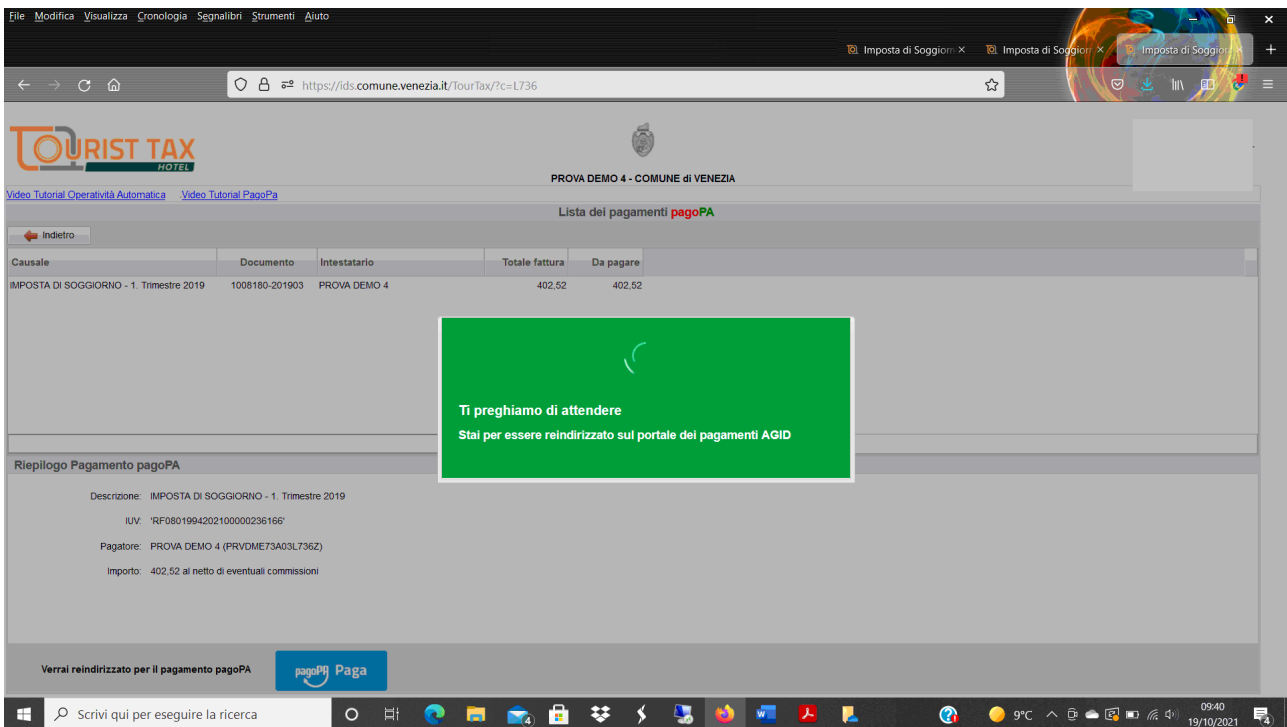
File Modifica Visualizza Cronologia Segnalibri Strumenti Aiuto

Imposta di Soggiorn × Imposta di Soggiorn × Imposta di Soggiorn ×

https://ids.comune.venezia.it/TourTax/?c=L736

TOURIST TAX HOTEL

PROVA DEMO 4 - COMUNE di VENEZIA

Video Tutorial Operatività Automatica Video Tutorial PagoPa

Lista dei pagamenti pagoPA

Indietro

| Causale | Documento | Intestatario | Totale fattura | Da pagare |
|---|---|---|---|---|
| IMPOSTA DI SOGGIORNO - 1. Trimestre 2019 | 1008180-201903 | PROVA DEMO 4 | 402,52 | 402,52 |

Ti preghiamo di attendere

Stai per essere reindirizzato sul portale dei pagamenti AGID

Riepilogo Pagamento pagoPA

Descrizione: IMPOSTA DI SOGGIORNO - 1. Trimestre 2019

IUV: 'RF08019942021000000236166'

Pagatore: PROVA DEMO 4 (PRVDME73A03L736Z)

Importo: 402,52 al netto di eventuali commissioni

Verrai reindirizzato per il pagamento pagoPA

pagoPA Paga

Scrivi qui per eseguire la ricerca

9°C

09:40
19/10/2021